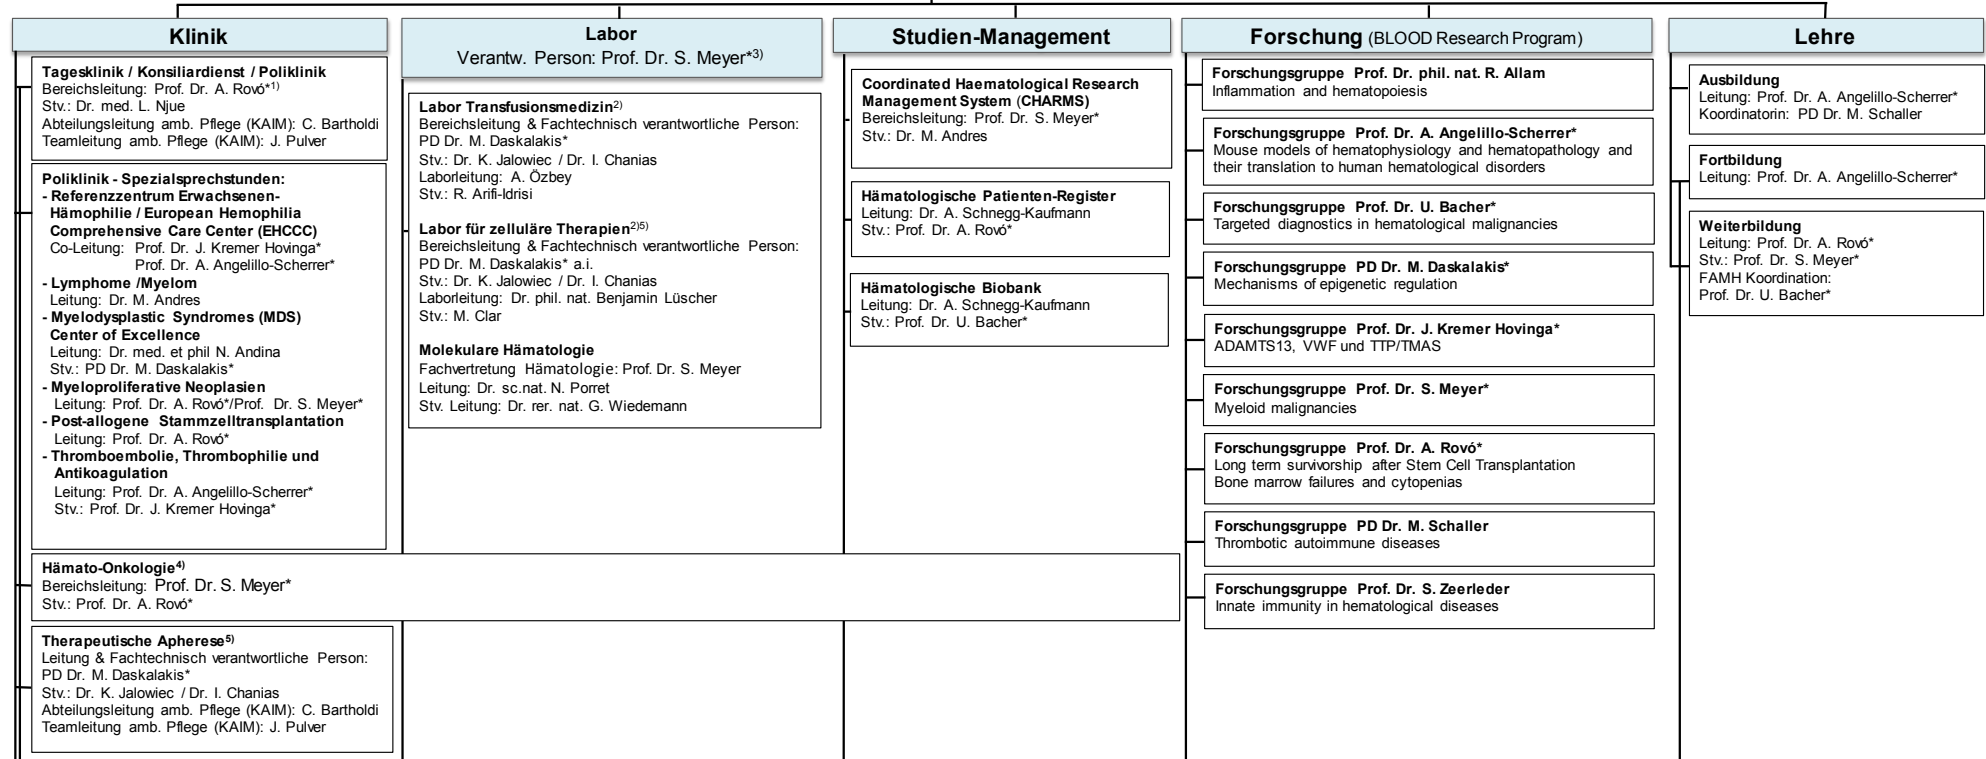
Klinik

Tagesklinik / Konsiliardienst / Poliklinik
Bereichsleitung: Prof. Dr. A. Rovó*$^{1)}$
Stv.: Dr. med. L. Njue
Abteilungsleitung amb. Pflege (KAIM): C. Bartholdi
Teamleitung amb. Pflege (KAIM): J. Pulver

Poliklinik - Spezialsprechstunden:
- Referenzzentrum Erwachsenen-Hämophilie / European Hemophilia Comprehensive Care Center (EHCCC)
Co-Leitung: Prof. Dr. J. Kremer Hovinga*
Prof. Dr. A. Angelillo-Scherrer*
- Lymphome /Myelom
Leitung: Dr. M. Andres
- Myelodysplastic Syndromes (MDS) Center of Excellence
Leitung: Dr. med. et phil N. Andina
Stv.: PD Dr. M. Daskalakis*
- Myeloproliferative Neoplasien
Leitung: Prof. Dr. A. Rovó*/Prof. Dr. S. Meyer*
- Post-allogene Stammzelltransplantation
Leitung: Prof. Dr. A. Rovó*
- Thromboembolie, Thrombophilie und Antikoagulation
Leitung: Prof. Dr. A. Angelillo-Scherrer*
Stv.: Prof. Dr. J. Kremer Hovinga*

Hämato-Onkologie$^{4)}$
Bereichsleitung: Prof. Dr. S. Meyer*
Stv.: Prof. Dr. A. Rovó*

Therapeutische Apherese$^{5)}$
Leitung & Fachtechnisch verantwortliche Person: PD Dr. M. Daskalakis*
Stv.: Dr. K. Jalowiec / Dr. I. Chanias
Abteilungsleitung amb. Pflege (KAIM): C. Bartholdi
Teamleitung amb. Pflege (KAIM): J. Pulver

Labor
Verantw. Person: Prof. Dr. S. Meyer*$^{3)}$

Labor Transfusionsmedizin$^{2)}$
Bereichsleitung & Fachtechnisch verantwortliche Person: PD Dr. M. Daskalakis*
Stv.: Dr. K. Jalowiec / Dr. I. Chanias
Laborleitung: A. Özbey
Stv.: R. Arifi-Idrisi

Labor für zelluläre Therapien$^{2)5)}$
Bereichsleitung & Fachtechnisch verantwortliche Person: PD Dr. M. Daskalakis* a.i.
Stv.: Dr. K. Jalowiec / Dr. I. Chanias
Laborleitung: Dr. phil. nat. Benjamin Lüscher
Stv.: M. Clar

Molekulare Hämatologie
Fachvertretung Hämatologie: Prof. Dr. S. Meyer
Leitung: Dr. sc.nat. N. Porret
Stv. Leitung: Dr. rer. nat. G. Wiedemann

Studien-Management

Coordinated Haematological Research Management System (CHARMS)
Bereichsleitung: Prof. Dr. S. Meyer*
Stv.: Dr. M. Andres

Hämatologische Patienten-Register
Leitung: Dr. A. Schnegg-Kaufmann
Stv.: Prof. Dr. A. Rovó*

Hämatologische Biobank
Leitung: Dr. A. Schnegg-Kaufmann
Stv.: Prof. Dr. U. Bacher*

Forschung (BLOOD Research Program)

Forschungsgruppe Prof. Dr. phil. nat. R. Allam
Inflammation and hematopoiesis

Forschungsgruppe Prof. Dr. A. Angelillo-Scherrer*
Mouse models of hematophysiology and hematopathology and their translation to human hematological disorders

Forschungsgruppe Prof. Dr. U. Bacher*
Targeted diagnostics in hematological malignancies

Forschungsgruppe PD Dr. M. Daskalakis*
Mechanisms of epigenetic regulation

Forschungsgruppe Prof. Dr. J. Kremer Hovinga*
ADAMTS13, VWF und TTP/TMAS

Forschungsgruppe Prof. Dr. S. Meyer*
Myeloid malignancies

Forschungsgruppe Prof. Dr. A. Rovó*
Long term survivorship after Stem Cell Transplantation
Bone marrow failures and cytopenias

Forschungsgruppe PD Dr. M. Schaller
Thrombotic autoimmune diseases

Forschungsgruppe Prof. Dr. S. Zeerleder
Innate immunity in hematological diseases

Lehre

Ausbildung
Leitung: Prof. Dr. A. Angelillo-Scherrer*
Koordinatorin: PD Dr. M. Schaller

Fortbildung
Leitung: Prof. Dr. A. Angelillo-Scherrer*

Weiterbildung
Leitung: Prof. Dr. A. Rovó*
Stv.: Prof. Dr. S. Meyer*
FAMH Koordination:
Prof. Dr. U. Bacher*